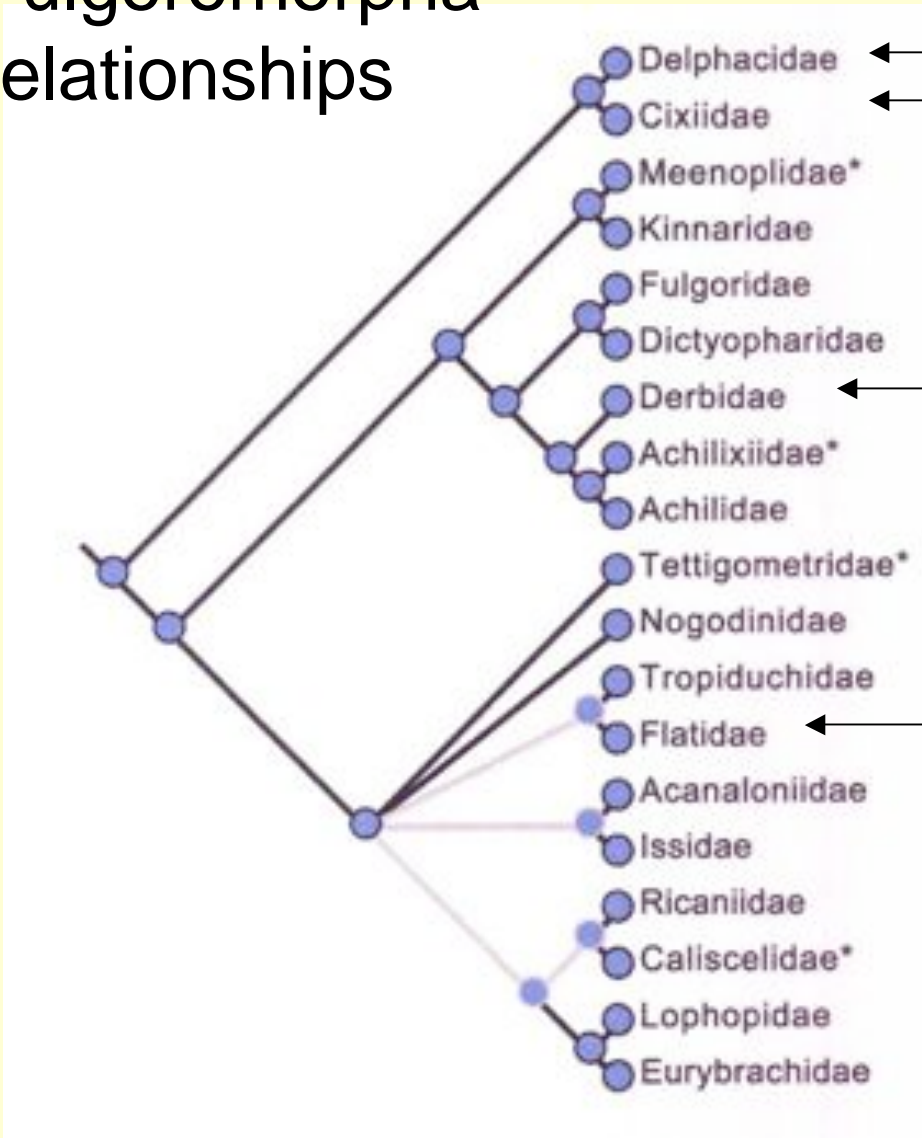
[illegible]ulgoromorpha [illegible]elationships

Delphacidae
Cixiidae
Meenoplidae*
Kinnaridae
Fulgoridae
Dictyopharidae
Derbidae
Achilixiidae*
Achilidae
Tettigometridae*
Nogodinidae
Tropiduchidae
Flatidae
Acanaloniidae
Issidae
Ricaniidae
Caliscelidae*
Lophopidae
Eurybrachidae